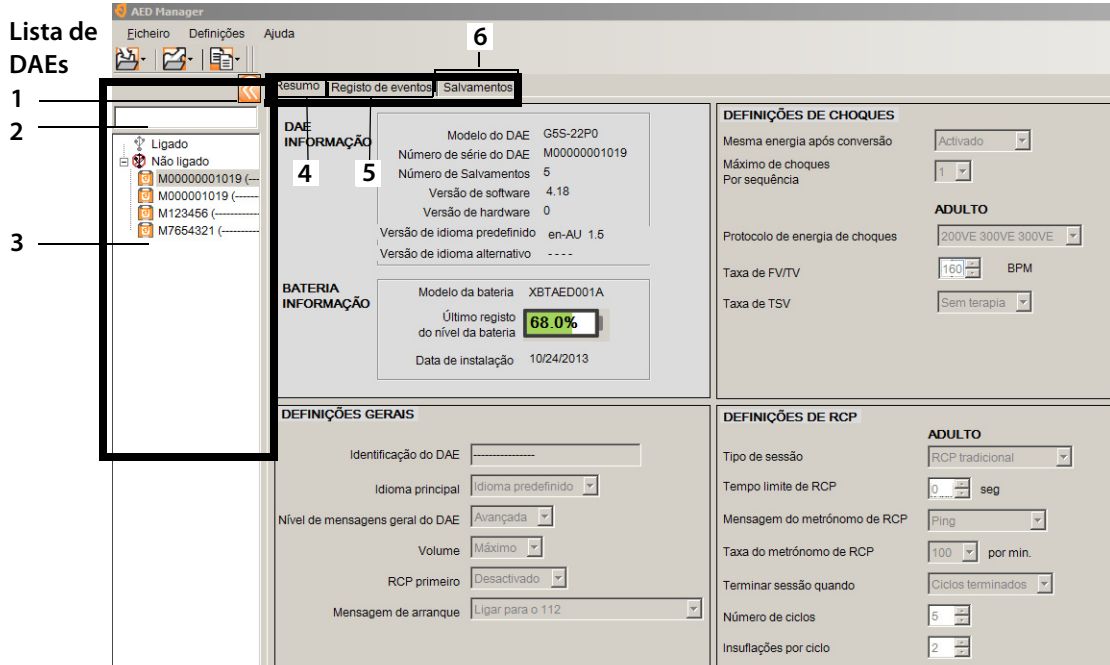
Lista de DAEs

1
2
3

AED Manager

Ficheiro Definições Ajuda

6

Resumo Registo de eventos Salvamentos

Ligado
Não ligado
M00000001019 (---
M000001019 (------
M123456 (----------
M7654321 (---------

DAE INFORMAÇÃO

4 5

Modelo do DAE G5S-22P0
Número de série do DAE M00000001019
Número de Salvamentos 5
Versão de software 4.18
Versão de hardware 0
Versão de idioma predefinido en-AU 1.5
Versão de idioma alternativo - - - -

BATERIA INFORMAÇÃO

Modelo da bateria XBTAED001A
Último registo do nível da bateria 68.0%
Data de instalação 10/24/2013

DEFINIÇÕES DE CHOQUES

Mesma energia após conversão Activado
Máximo de choques Por sequência 1

ADULTO

Protocolo de energia de choques 200VE 300VE 300VE
Taxa de FV/TV 160 BPM
Taxa de TSV Sem terapia

DEFINIÇÕES GERAIS

Identificação do DAE ---------------
Idioma principal Idioma predefinido
Nível de mensagens geral do DAE Avançada
Volume Máximo
RCP primeiro Desactivado
Mensagem de arranque Ligar para o 112

DEFINIÇÕES DE RCP

ADULTO

Tipo de sessão RCP tradicional
Tempo limite de RCP 0 seg
Mensagem do metrónomo de RCP Ping
Taxa do metrónomo de RCP 100 por min.
Terminar sessão quando Ciclos terminados
Número de ciclos 5
Insuflações por ciclo 2